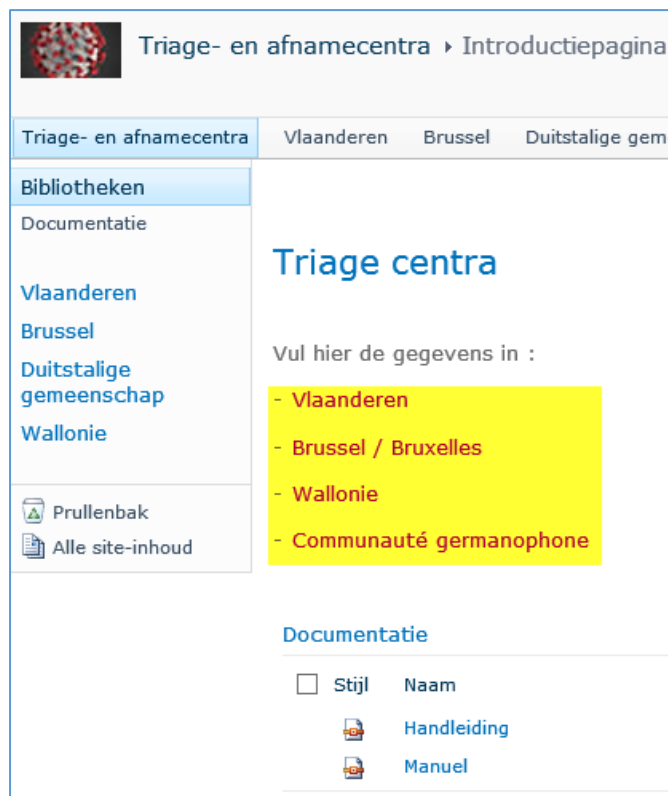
Triage- en afnamecentra ▸ Introductiepagina

Triage- en afnamecentra | Vlaanderen | Brussel | Duitstalige gem

Bibliotheken
Documentatie

Vlaanderen
Brussel
Duitstalige gemeenschap
Wallonie

Prullenbak
Alle site-inhoud

Triage centra

Vul hier de gegevens in :

- Vlaanderen
- Brussel / Bruxelles
- Wallonie
- Communauté germanophone

Documentatie

| | Stijl | Naam |
|---|---|---|
| | | Handleiding |
| | | Manuel |